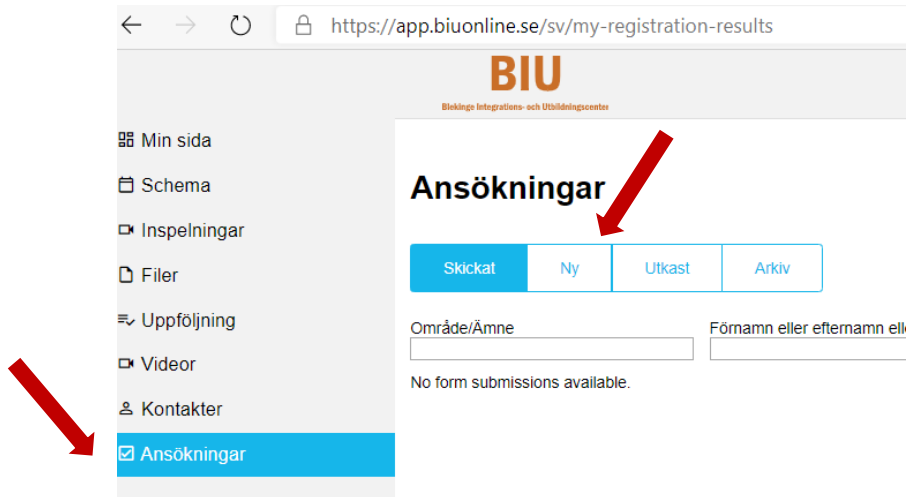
https://app.biuonline.se/sv/my-registration-results

BIU
Blekinge Integrations- och Utbildningscenter

Min sida
Schema
Inspelningar
Filer
Uppföljning
Videor
Kontakter
Ansökningar

Ansökningar

| Skickat | Ny | Utkast | Arkiv |
|---|---|---|---|

Område/Ämne
Förnamn eller efternamn ell

No form submissions available.